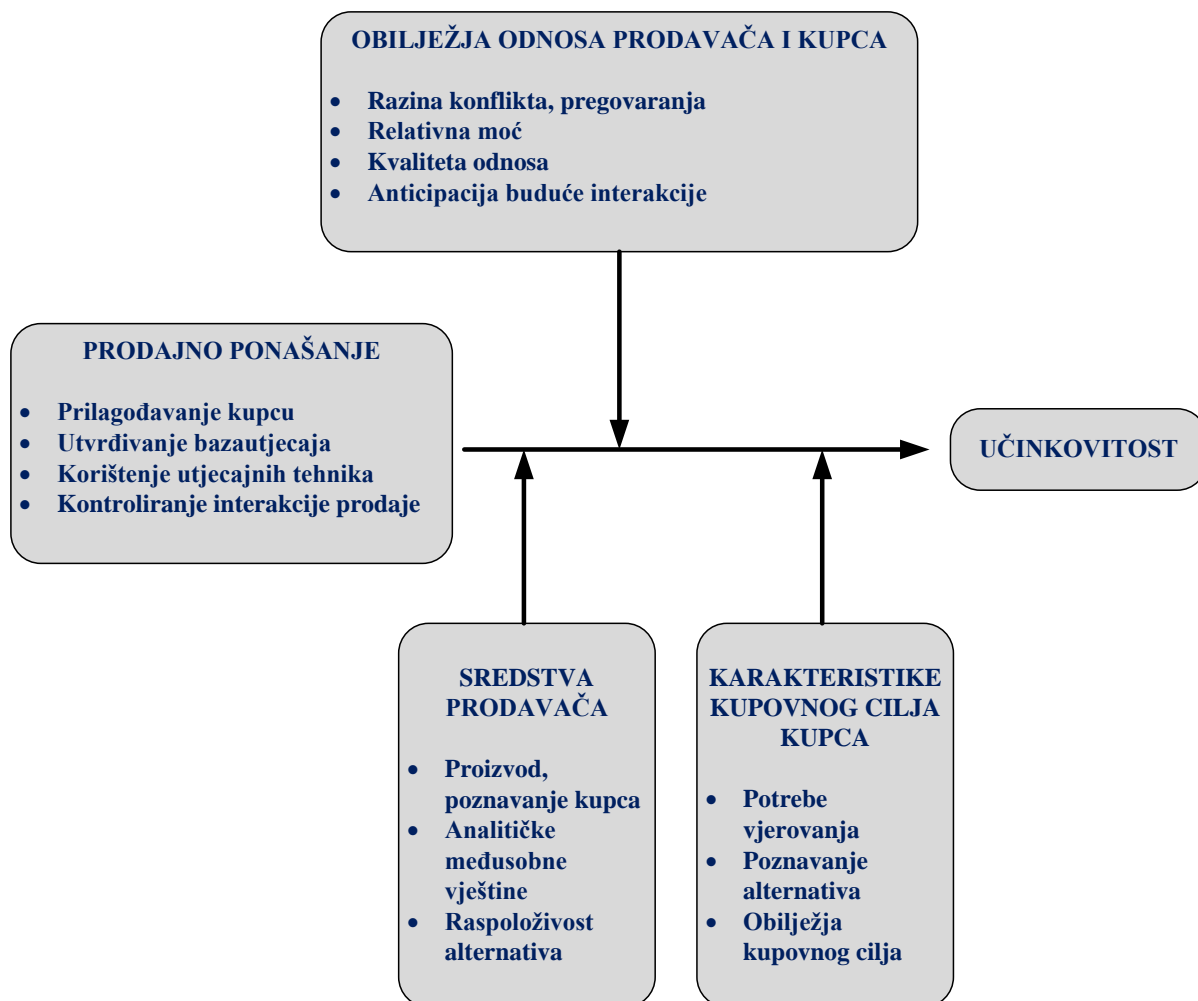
OBILJEŽJA ODNOSA PRODAVAČA I KUPCA

- Razina konflikta, pregovaranja
- Relativna moć
- Kvaliteta odnosa
- Anticipacija buduće interakcije

PRODAJNO PONAŠANJE

- Prilagođavanje kupcu
- Utvrđivanje bazautjecaja
- Korištenje utjecajnih tehnika
- Kontroliranje interakcije prodaje

UČINKOVITOST

SREDSTVA PRODAVAČA

- Proizvod, poznavanje kupca
- Analitičke međusobne vještine
- Raspoloživost alternativa

KARAKTERISTIKE KUPOVNOG CILJA KUPCA

- Potrebe vjerovanja
- Poznavanje alternativa
- Obilježja kupovnog cilja